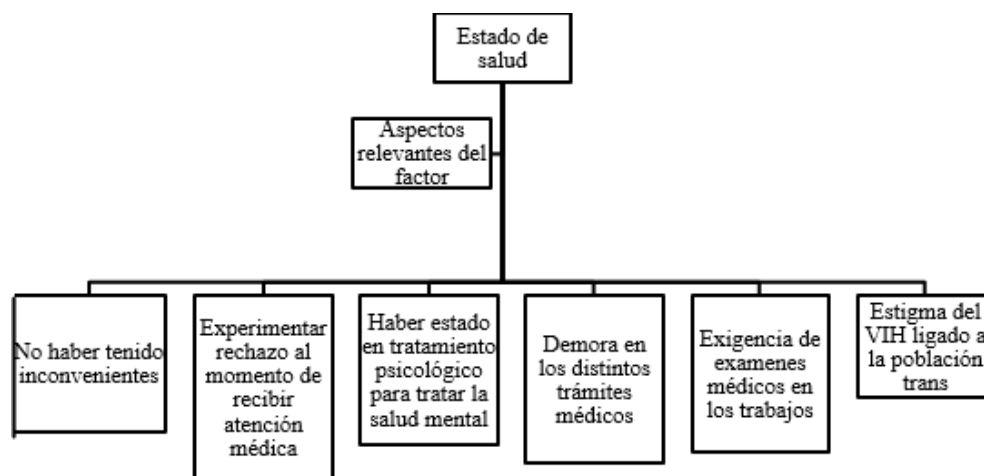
Estado de salud

Aspectos relevantes del factor

No haber tenido inconvenientes

Experimentar rechazo al momento de recibir atención médica

Haber estado en tratamiento psicológico para tratar la salud mental

Demora en los distintos trámites médicos

Exigencia de examenes médicos en los trabajos

Estigma del VIH ligado a la población trans